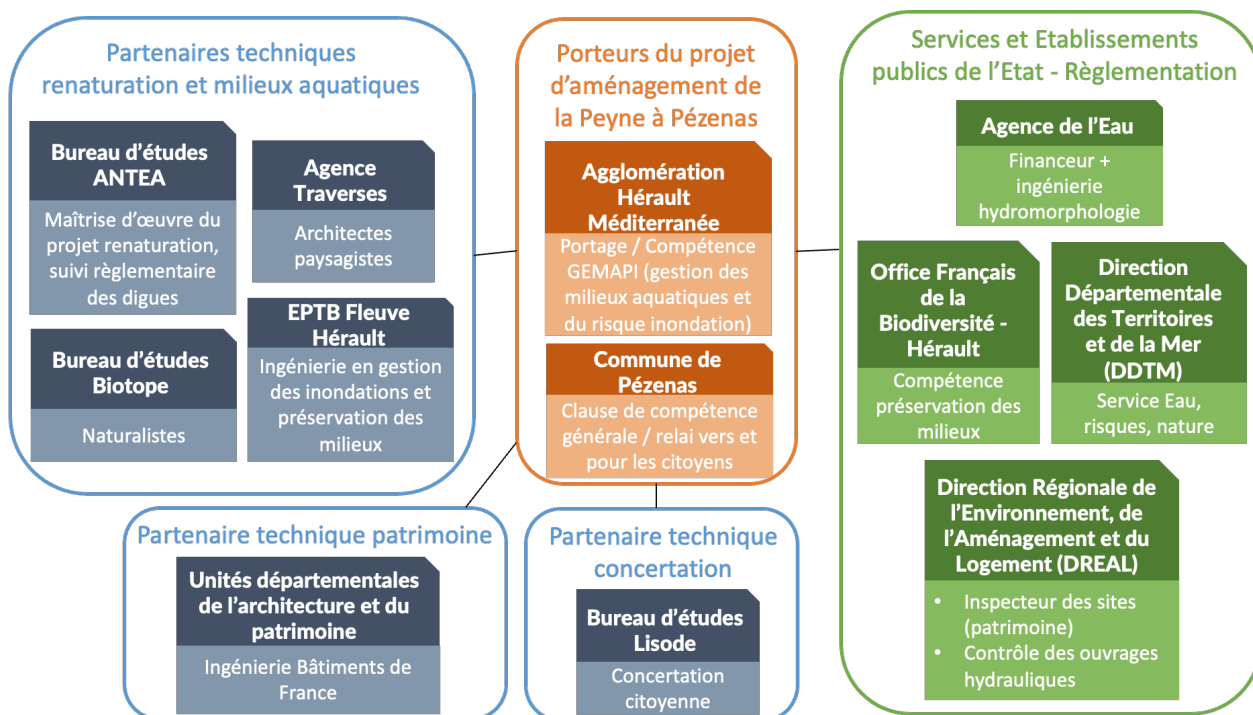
Partenaires techniques renaturation et milieux aquatiques

Bureau d'études ANTEA

Maîtrise d'œuvre du projet renaturation, suivi règlementaire des digues

Agence Traverses

Architectes paysagistes

Bureau d'études Biotope

Naturalistes

EPTB Fleuve Hérault

Ingénierie en gestion des inondations et préservation des milieux

Porteurs du projet d'aménagement de la Peyne à Pézenas

Agglomération Hérault Méditerranée

Portage / Compétence GEMAPI (gestion des milieux aquatiques et du risque inondation)

Commune de Pézenas

Clause de compétence générale / relai vers et pour les citoyens

Services et Etablissements publics de l'Etat - Règlementation

Agence de l'Eau

Financeur + ingénierie hydromorphologie

Office Français de la Biodiversité - Hérault

Compétence préservation des milieux

Direction Départementale des Territoires et de la Mer (DDTM)

Service Eau, risques, nature

Direction Régionale de l'Environnement, de l'Aménagement et du Logement (DREAL)

• Inspecteur des sites (patrimoine)
• Contrôle des ouvrages hydrauliques

Partenaire technique patrimoine

Unités départementales de l'architecture et du patrimoine

Ingénierie Bâtiments de France

Partenaire technique concertation

Bureau d'études Lisode

Concertation citoyenne